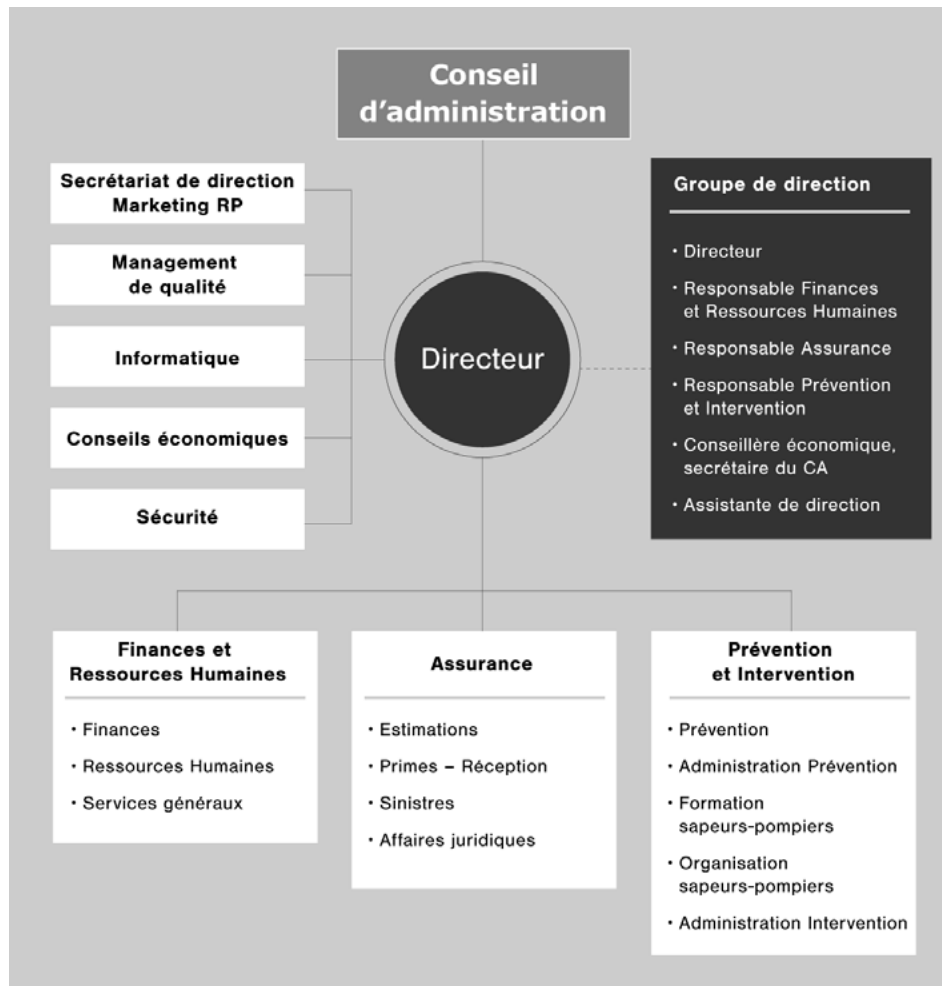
Conseil d'administration

Secrétariat de direction Marketing RP

Management de qualité

Informatique

Conseils économiques

Sécurité

Directeur

Groupe de direction

· Directeur
· Responsable Finances et Ressources Humaines
· Responsable Assurance
· Responsable Prévention et Intervention
· Conseillère économique, secrétaire du CA
· Assistante de direction

Finances et Ressources Humaines

· Finances
· Ressources Humaines
· Services généraux

Assurance

· Estimations
· Primes – Réception
· Sinistres
· Affaires juridiques

Prévention et Intervention

· Prévention
· Administration Prévention
· Formation sapeurs-pompiers
· Organisation sapeurs-pompiers
· Administration Intervention